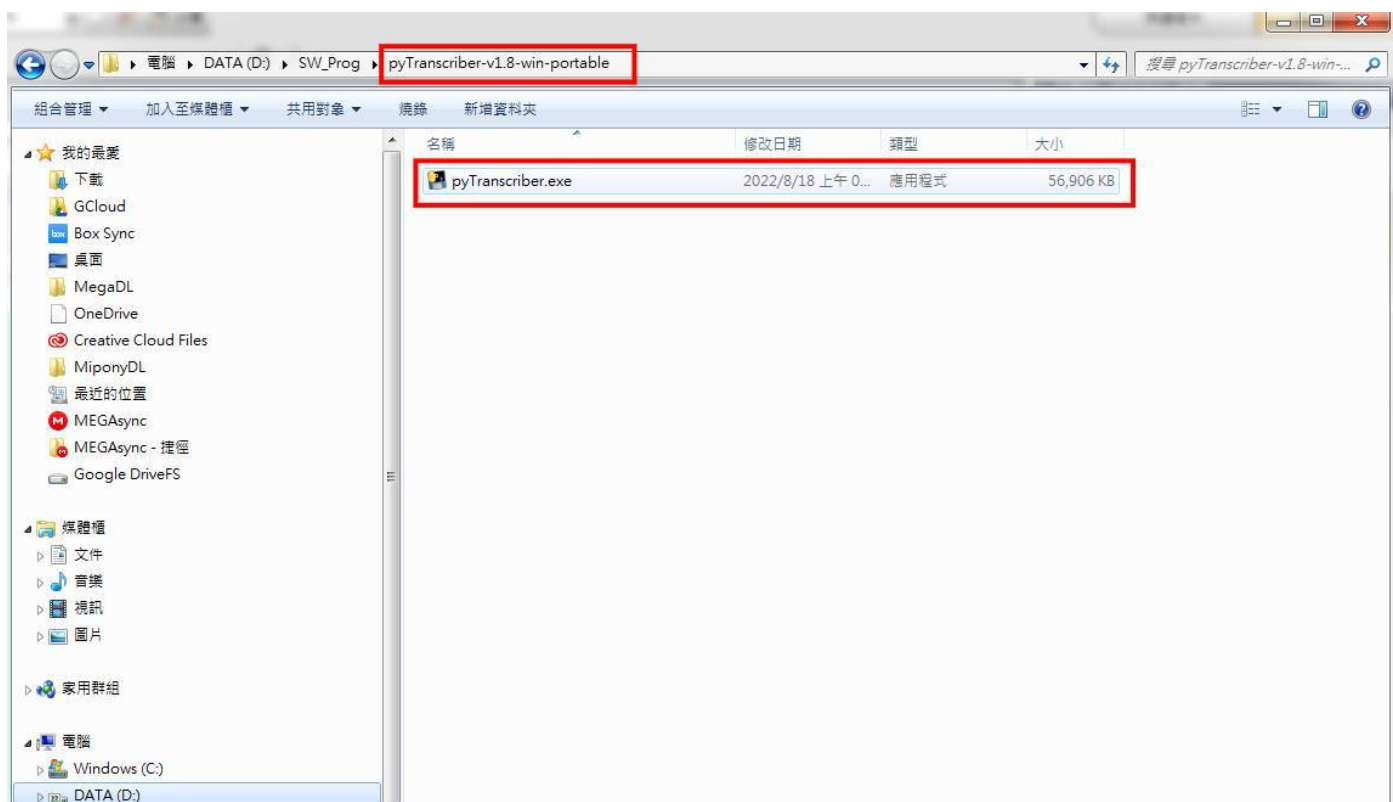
電腦 ▸ DATA (D:) ▸ SW_Prog ▸ pyTranscriber-v1.8-win-portable

搜尋 pyTranscriber-v1.8-win-...

組合管理 ▾ 加入至媒體櫃 ▾ 共用對象 ▾ 燒錄 新增資料夾

| 名稱 | 修改日期 | 類型 | 大小 |
|---|---|---|---|
| pyTranscriber.exe | 2022/8/18 上午 0... | 應用程式 | 56,906 KB |

我的最愛
下載
GCloud
Box Sync
桌面
MegaDL
OneDrive
Creative Cloud Files
MiponyDL
最近的位置
MEGAsync
MEGAsync - 捷徑
Google DriveFS

媒體櫃
文件
音樂
視訊
圖片

家用群組

電腦
Windows (C:)
DATA (D:)